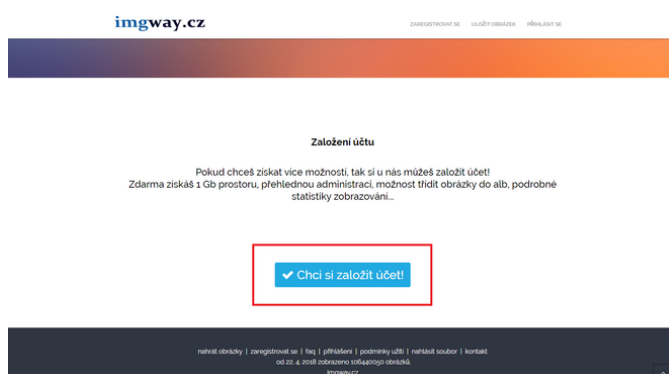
imgway.cz

ZAREGISTROVAT SE ULOŽIT OBRÁZEK PŘIHLÁSIT SE

Založení účtu

Pokud chceš získat více možností, tak si u nás můžeš založit účet! Zdarma získáš 1 Gb prostoru, přehlednou administraci, možnost třídit obrázky do alb, podrobné statistiky zobrazování...

✔ Chci si založit účet!

nahrát obrázky | zaregistrovat se | faq | přihlášení | podmínky užití | nahlásit soubor | kontakt
od 22. 4. 2018 zobrazeno 106440050 obrázků.
imgway.cz